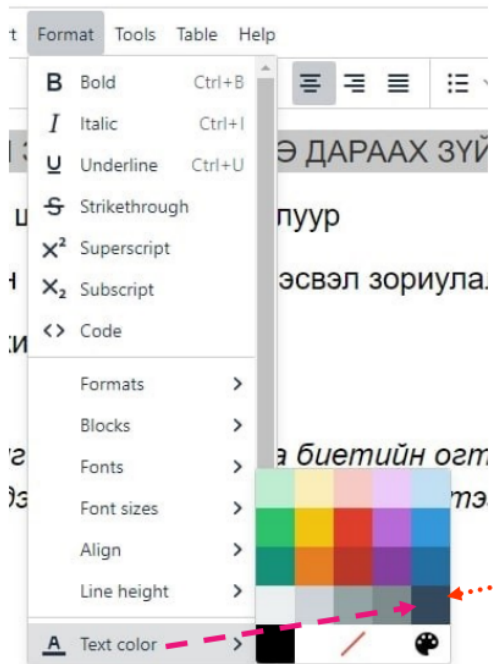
t Format Tools Table Help

B Bold Ctrl+B
I Italic Ctrl+I
U Underline Ctrl+U
S Strikethrough
X² Superscript
X₂ Subscript
<> Code

Formats
Blocks
Fonts
Font sizes
Align
Line height

A Text color

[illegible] З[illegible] Э ДАРААХ ЗҮЙ
ш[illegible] пуур
н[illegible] эсвэл зориула.
ки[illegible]
г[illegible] а биетийн огт
Э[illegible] тэ